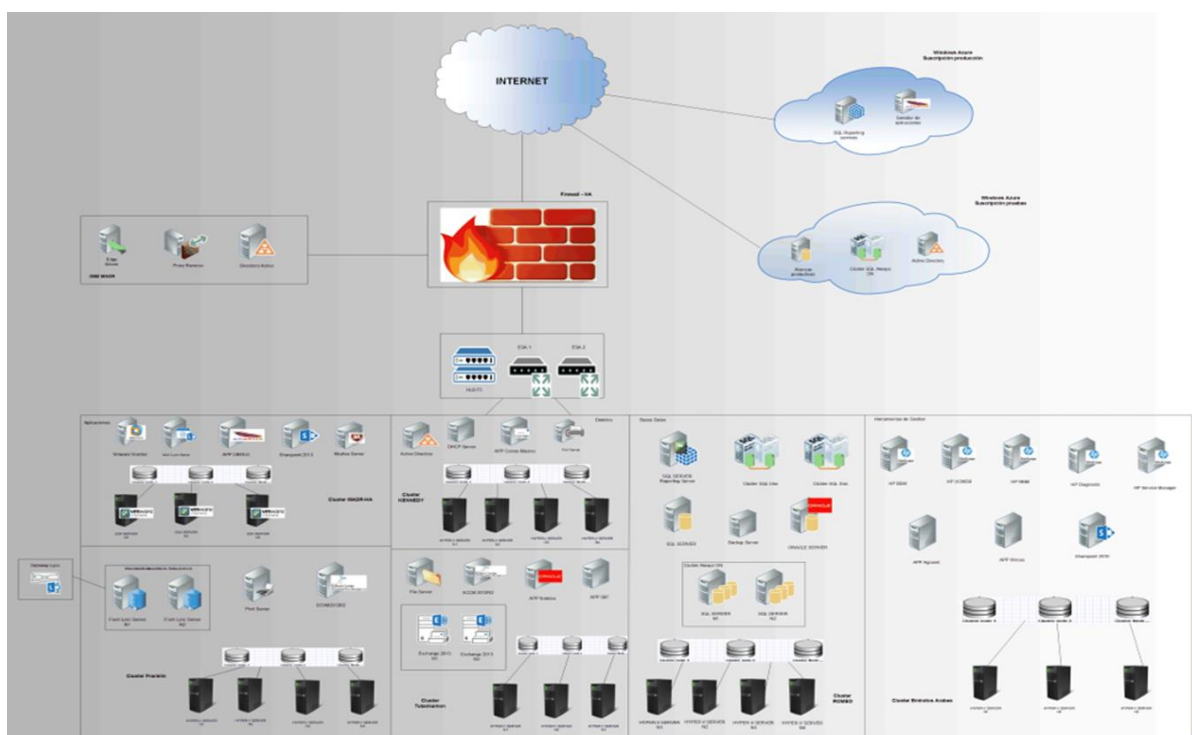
INTERNET

Windows Azure
Suscripción producción

SQL Reporting services

Servidor de aplicaciones

Windows Azure
Suscripción pruebas

Avanza productivo

Cluster SQL Always ON

Active Directory

Firewall – HA

Edge Server

Proxy Reverso

Directorio Activo

DMZ MADR

HUB/FO

EDA 1

EDA 2

Aplicaciones

Sharepoint 2013

Mobile Server

Cluster MADR-HA

Datos

Active Directory

DHCP Server

APP Correo Masivo

Fax Server

Cluster KENNEDY

Bases Datos

SQL SERVER Reporting Server

Cluster SQL Dev

Cluster SQL Dev

SQL SERVER

Backup Server

ORACLE SERVER

Cluster Always ON

SQL SERVER N1

SQL SERVER N2

Cluster ROMEO

Herramientas de Gestión

HP SIM

HP SCRIPT

HP NNM

HP Diagnostic

HP Service Manager

APP Agrupad

APP Otros

Sharepoint 2010

Cluster Bristol Andes

Print Server

SCOM 2012

Cluster Franklin

File Server

SCCM 2012

APP ORACLE

APP ISP

Exchange 2013 N1

Exchange 2013 N2

Cluster Tutankamon